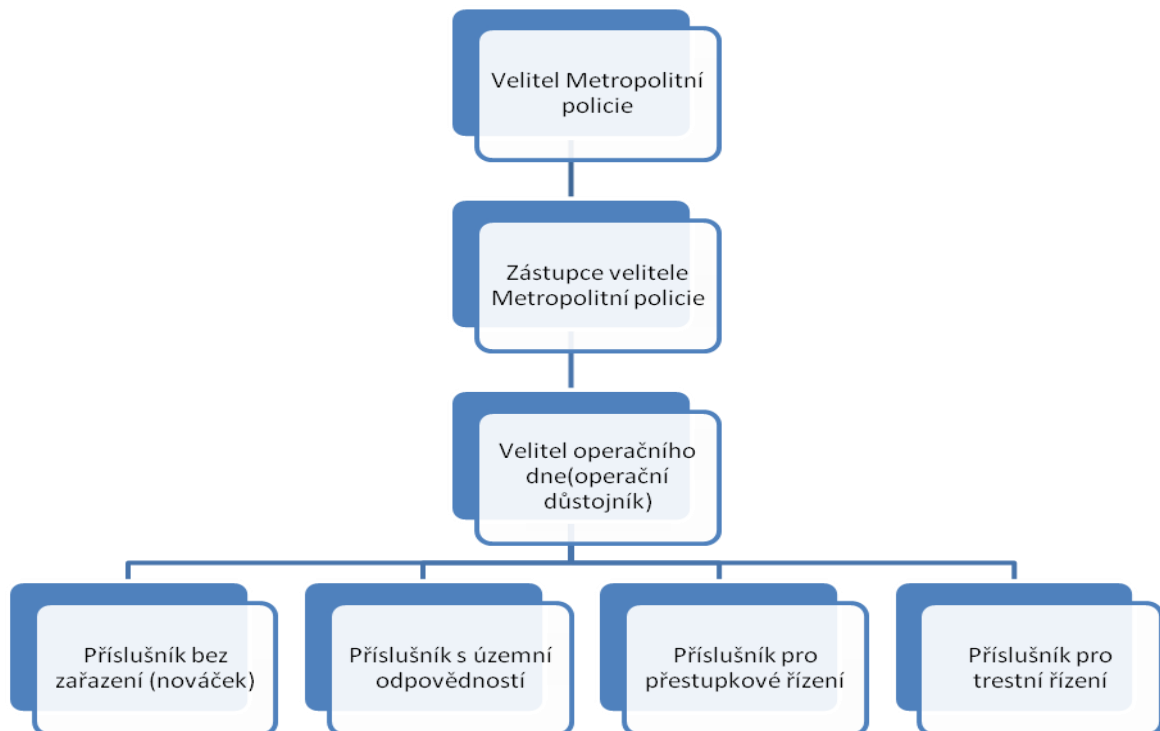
Velitel Metropolitní policie

Zástupce velitele Metropolitní policie

Velitel operačního dne(operační důstojník)

Příslušník bez zařazení (nováček)

Příslušník s územní odpovědností

Příslušník pro přestupkové řízení

Příslušník pro trestní řízení